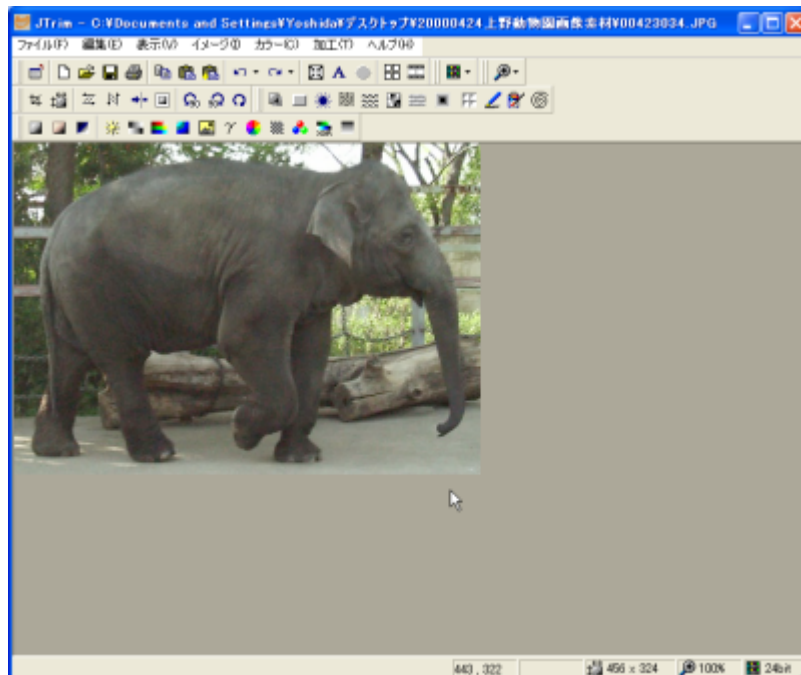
JTrim - C:¥Documents and Settings¥Yoshida¥デスクトップ¥20000424上野動物園画像素材¥00423034.JPG

ファイル(F) 編集(E) 表示(V) イメージ(I) カラー(C) 加工(T) ヘルプ(H)

A

443 , 322

456 x 324

100%

24bit